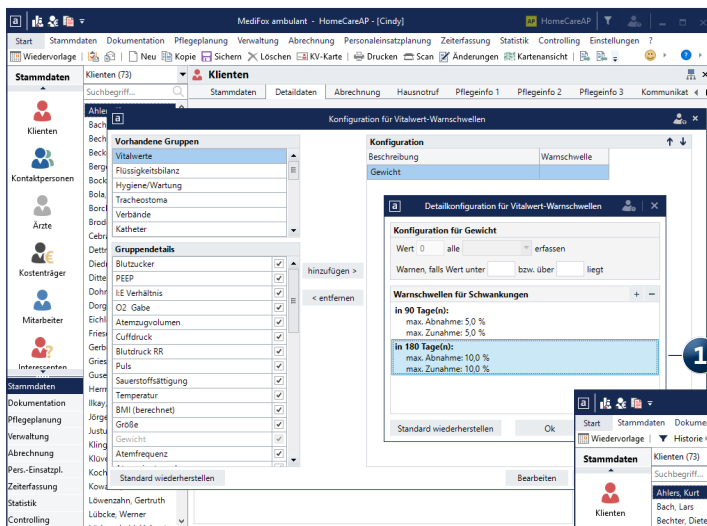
MediFox ambulant - HomeCareAP - [Cindy]

HomeCareAP

Start Stammdaten Dokumentation Pflegeplanung Verwaltung Abrechnung Personaleinsatzplanung Zeiterfassung Statistik Controlling Einstellungen ?

Wiedervorlage | Neu Kopie Sichern Löschen KV-Karte | Drucken Scan Änderungen Kartenansicht

Stammdaten

Klienten (73)

Suchbegriff...

Klienten

Kontaktpersonen

Ärzte

Kostenträger

Mitarbeiter

Interessenten

Stammdaten
Dokumentation
Pflegeplanung
Verwaltung
Abrechnung
Pers.-Einsatzpl.
Zeiterfassung
Statistik
Controlling

Ahlers
Bach
Bech
Beck
Berg
Bock
Bola
Borc
Brod
Cebr
Dettr
Died
Ditte
Dohr
Dorg
Eichl
Fries
Gerb
Gries
Guse
Herm
Ilkay
Jörge
Justu
Kling
Klüve
Koch
Kowa
Löwenzahn, Gertruth
Lübcke, Werner

Klienten

Stammdaten Detaildaten Abrechnung Hausnotruf Pflegeinfo 1 Pflegeinfo 2 Pflegeinfo 3 Kommunikat

Konfiguration für Vitalwert-Warnschwellen

Vorhandene Gruppen
Vitalwerte
Flüssigkeitsbilanz
Hygiene/Wartung
Tracheostoma
Verbände
Katheter

Gruppendetails
Blutzucker
PEEP
I:E Verhältnis
O2 Gabe
Atemzugvolumen
Cuffdruck
Blutdruck RR
Puls
Sauerstoffsättigung
Temperatur
BMI (berechnet)
Größe
Gewicht
Atemfrequenz

hinzufügen >
< entfernen

Standard wiederherstellen

Konfiguration
| Beschreibung | Warnschwelle |
|---|---|
| Gewicht | |

Detailkonfiguration für Vitalwert-Warnschwellen

Konfiguration für Gewicht
Wert 0 alle erfassen
Warnen, falls Wert unter bzw. über liegt

Warnschwellen für Schwankungen + −
in 90 Tage(n):
max. Abnahme: 5,0 %
max. Zunahme: 5,0 %
in 180 Tage(n):
max. Abnahme: 10,0 %
max. Zunahme: 10,0 %

Standard wiederherstellen Ok

Bearbeiten

1

Start Stammdaten Dokume
Wiedervorlage | Historie
Stammdaten
Klienten (73)
Suchbegriff...
Klienten
Ahlers, Kurt
Bach, Lars
Bechter, Diete